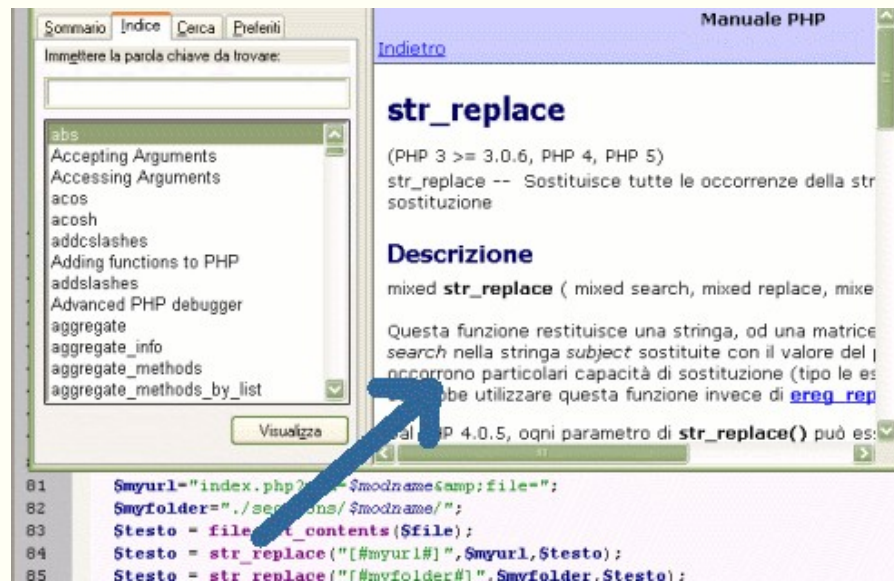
Sommario | Indice | Cerca | Preferiti

Immettere la parola chiave da trovare:

abs
Accepting Arguments
Accessing Arguments
acos
acosh
addcslashes
Adding functions to PHP
addslashes
Advanced PHP debugger
aggregate
aggregate_info
aggregate_methods
aggregate_methods_by_list

Visualizza

Manuale PHP

Indietro

str_replace

(PHP 3 >= 3.0.6, PHP 4, PHP 5)

str_replace -- Sostituisce tutte le occorrenze della str sostituzione

Descrizione

mixed str_replace ( mixed search, mixed replace, mixe

Questa funzione restituisce una stringa, od una matrice search nella stringa subject sostituite con il valore del occorrono particolari capacità di sostituzione (tipo le es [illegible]bbe utilizzare questa funzione invece di ereg_rep

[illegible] PHP 4.0.5, ogni parametro di str_replace() può es

81 $myurl="index.php?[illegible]=$modname&amp;file=";
82 $myfolder="./sec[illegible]ns/$modname/";
83 $testo = file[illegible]t_contents($file);
84 $testo = str_replace("[#myurl#]",$myurl,$testo);
85 $testo = str_replace("[#myfolder#]",$myfolder,$testo);